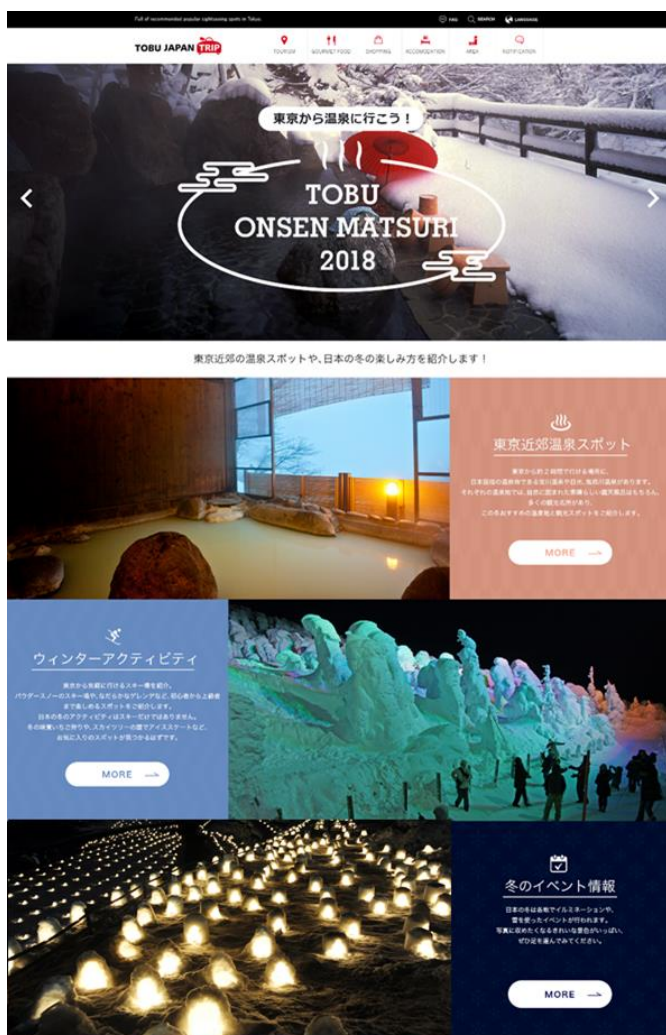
Full of recommended popular sightseeing spots in Tokyo. FAQ SEARCH LANGUAGE

TOBU JAPAN TRIP

TOURISM GOURMET FOOD SHOPPING ACCOMODATION AREA NOTIFICATION

東京から温泉に行こう！

TOBU ONSEN MATSURI 2018

東京近郊の温泉スポットや、日本の冬の楽しみ方を紹介します！

東京近郊温泉スポット

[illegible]

MORE

ウィンタ―アクティビティ

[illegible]

MORE

冬のイベント情報

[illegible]

MORE